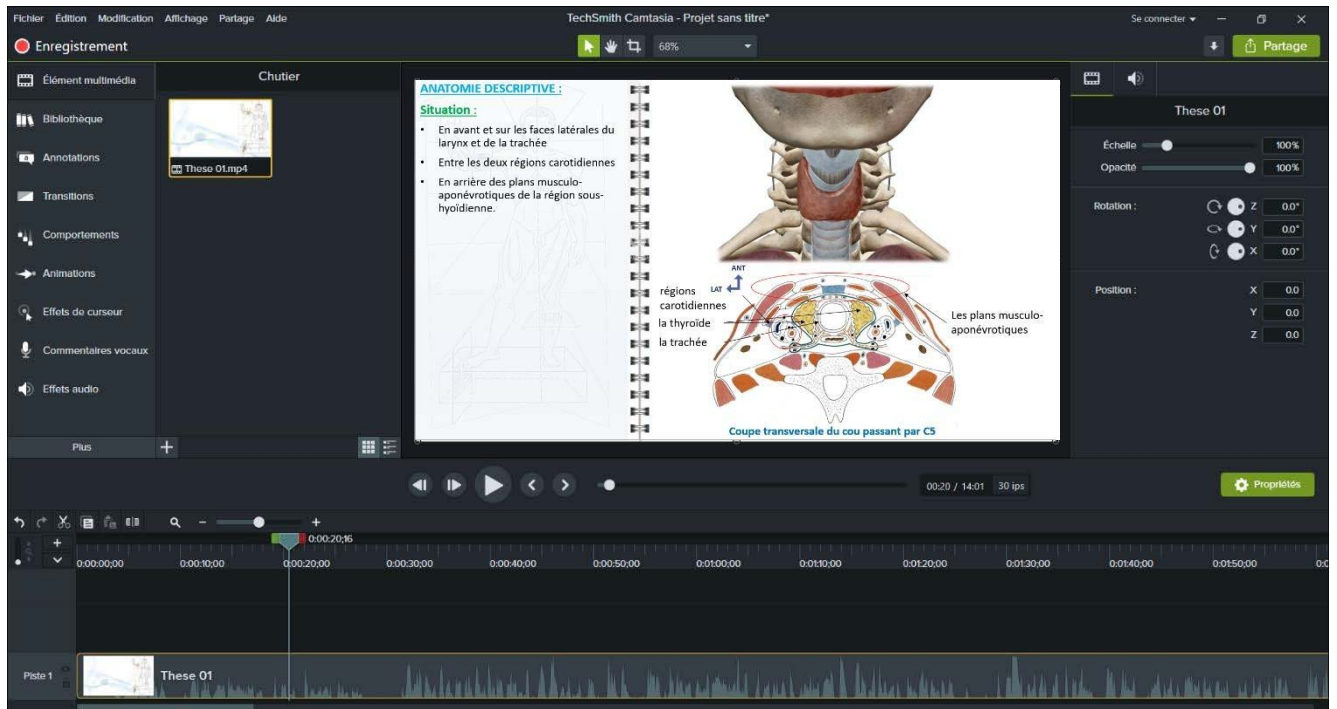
Fichier Édition Modification Affichage Partage Aide

TechSmith Camtasia - Projet sans titre*

Se connecter ▾

Enregistrement

68%

Partage

Élément multimédia

Bibliothèque

Annotations

Transitions

Comportements

Animations

Effets de curseur

Commentaires vocaux

Effets audio

Plus

Chutier

These 01.mp4

ANATOMIE DESCRIPTIVE :

Situation :

- En avant et sur les faces latérales du larynx et de la trachée
- Entre les deux régions carotidiennes
- En arrière des plans musculo-aponévrotiques de la région sous-hyoïdienne.

ANT

LAT

régions carotidiennes

la thyroïde

la trachée

Les plans musculo-aponévrotiques

Coupe transversale du cou passant par C5

These 01

Échelle 100%

Opacité 100%

Rotation : Z 0.0° Y 0.0° X 0.0°

Position : X 0.0 Y 0.0 Z 0.0

00:20 / 14:01 30 ips

Propriétés

0:00:20;16

0:00:00;00 0:00:10;00 0:00:20;00 0:00:30;00 0:00:40;00 0:00:50;00 0:01:00;00 0:01:10;00 0:01:20;00 0:01:30;00 0:01:40;00 0:01:50;00

Piste 1

These 01